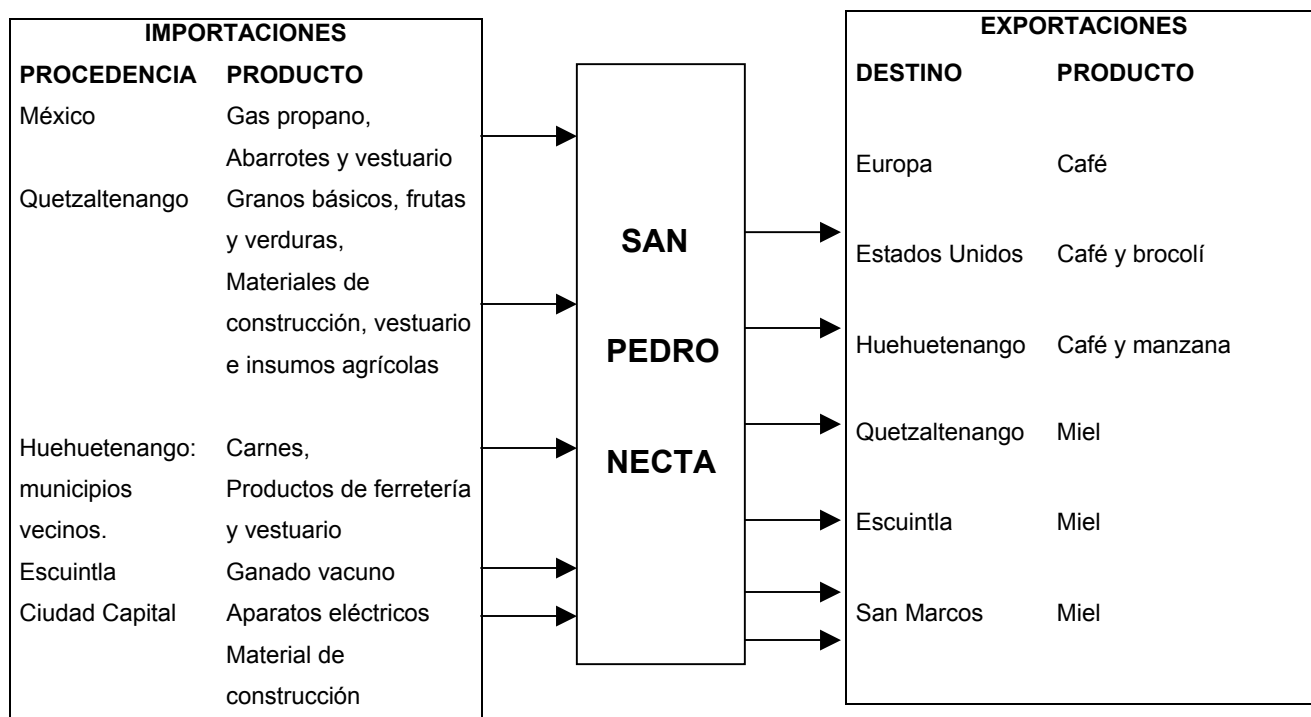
IMPORTACIONES

| PROCEDENCIA | PRODUCTO |
|---|---|
| México | Gas propano, Abarrotes y vestuario |
| Quetzaltenango | Granos básicos, frutas y verduras, Materiales de construcción, vestuario e insumos agrícolas |
| Huehuetenango: municipios vecinos. | Carnes, Productos de ferretería y vestuario |
| Escuintla | Ganado vacuno |
| Ciudad Capital | Aparatos eléctricos Material de construcción |

SAN PEDRO NECTA

EXPORTACIONES

| DESTINO | PRODUCTO |
|---|---|
| Europa | Café |
| Estados Unidos | Café y brocolí |
| Huehuetenango | Café y manzana |
| Quetzaltenango | Miel |
| Escuintla | Miel |
| San Marcos | Miel |